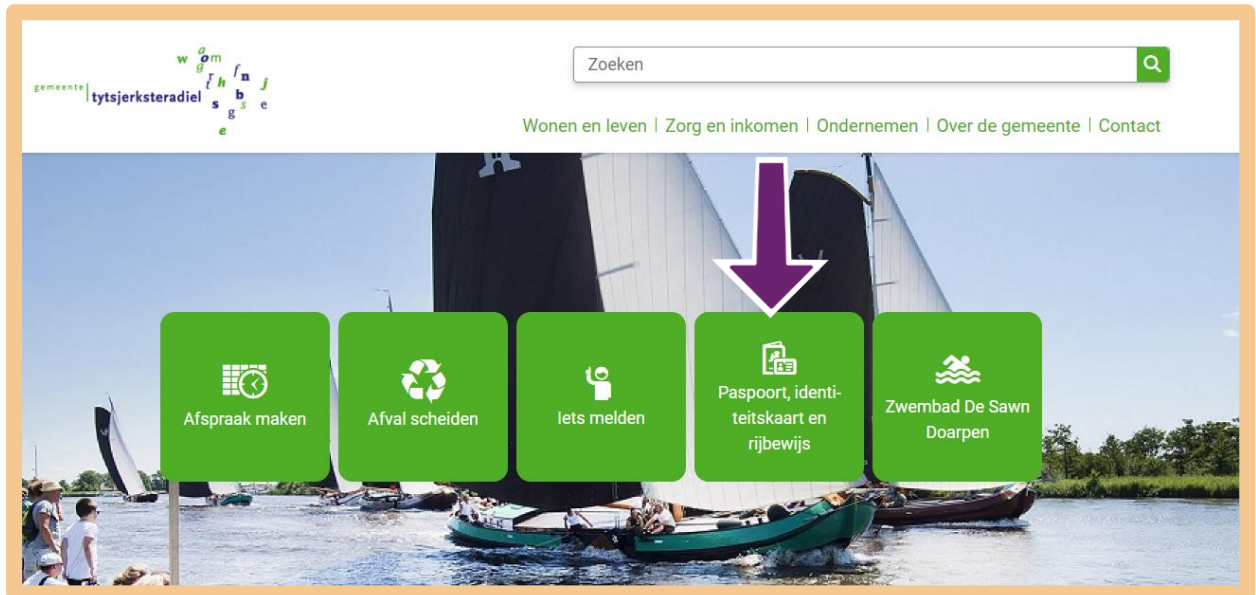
gemeente tytsjerksteradiel
w a o m g r f n t h j b s s g e e

Zoeken

Wonen en leven | Zorg en inkomen | Ondernemen | Over de gemeente | Contact

Afspraak maken

Afval scheiden

Iets melden

Paspoort, identiteitskaart en rijbewijs

Zwembad De Sawn Doarpen